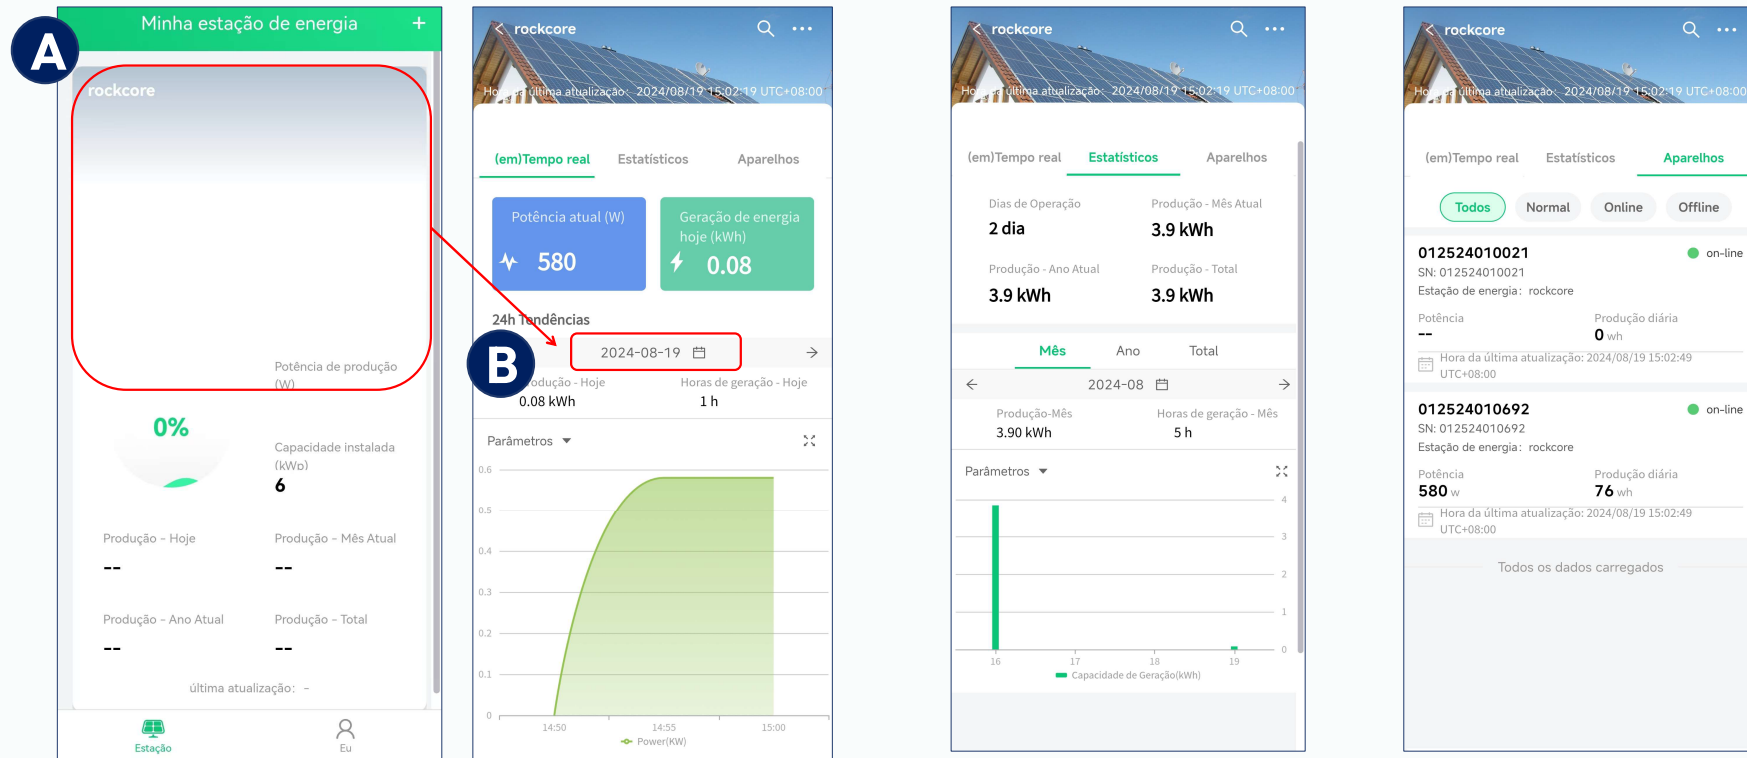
A

Minha estação de energia +

rockcore

Potência de produção (W)

0%

Capacidade instalada (kWp)
6

Produção - Hoje
--

Produção - Mês Atual
--

Produção - Ano Atual
--

Produção - Total
--

última atualização: -

Estação

Eu

rockcore

Hora da última atualização: 2024/08/19 15:02:19 UTC+08:00

(em)Tempo real Estatísticos Aparelhos

Potência atual (W)
580

Geração de energia hoje (kWh)
0.08

24h Tendências

B

2024-08-19

Produção - Hoje
0.08 kWh

Horas de geração - Hoje
1 h

Parâmetros

0.6
0.5
0.4
0.3
0.2
0.1
0

14:50 14:55 15:00

Power(KW)

rockcore

Hora da última atualização: 2024/08/19 15:02:19 UTC+08:00

(em)Tempo real Estatísticos Aparelhos

Dias de Operação
2 dia

Produção - Mês Atual
3.9 kWh

Produção - Ano Atual
3.9 kWh

Produção - Total
3.9 kWh

Mês Ano Total

2024-08

Produção-Mês
3.90 kWh

Horas de geração - Mês
5 h

Parâmetros

4
3
2
1
0

16 17 18 19

Capacidade de Geração(kWh)

rockcore

Hora da última atualização: 2024/08/19 15:02:19 UTC+08:00

(em)Tempo real Estatísticos Aparelhos

Todos Normal Online Offline

012524010021
on-line
SN: 012524010021
Estação de energia: rockcore

Potência
--

Produção diária
0 wh

Hora da última atualização: 2024/08/19 15:02:49 UTC+08:00

012524010692
on-line
SN: 012524010692
Estação de energia: rockcore

Potência
580 w

Produção diária
76 wh

Hora da última atualização: 2024/08/19 15:02:49 UTC+08:00

Todos os dados carregados